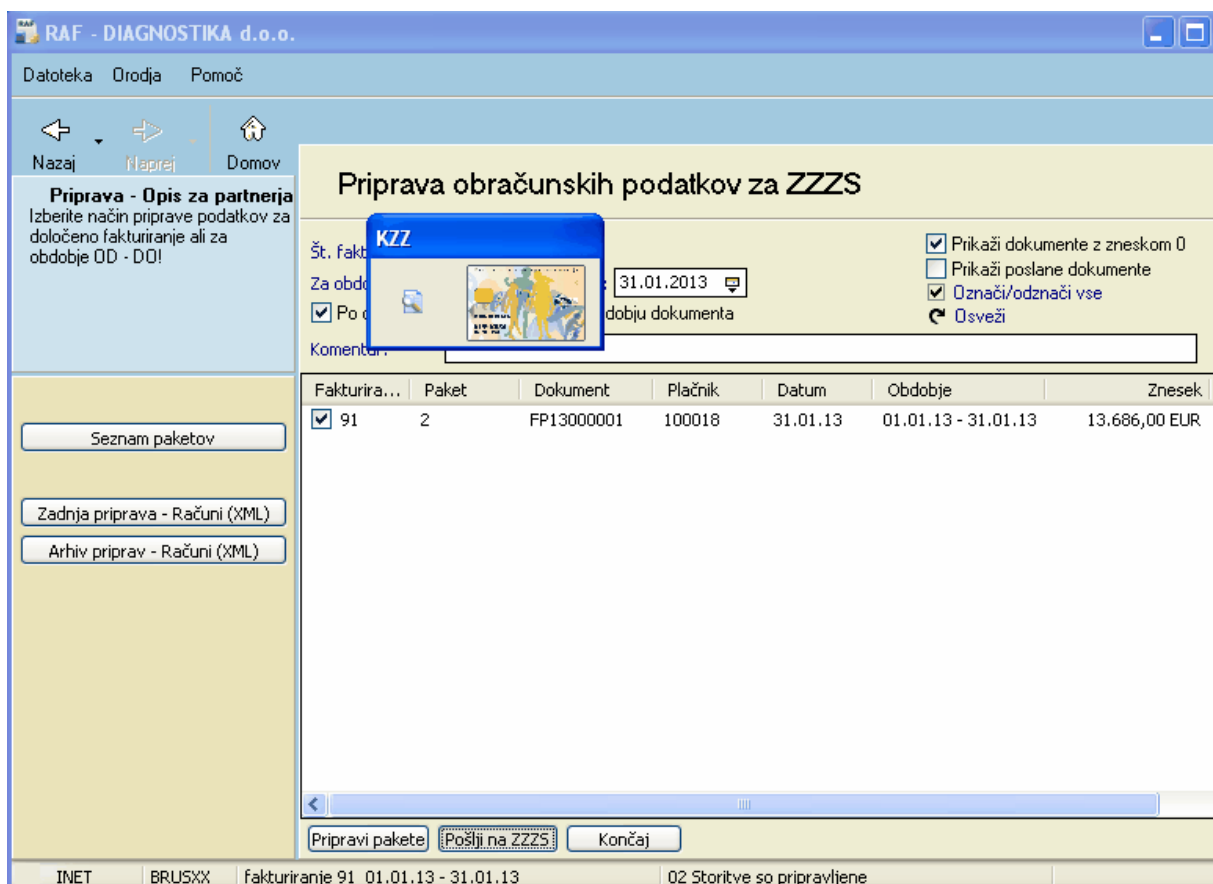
RAF - DIAGNOSTIKA d.o.o.

Datoteka Orodja Pomoč

Nazaj Naprej Domov

Priprava - Opis za partnerja
Izberite način priprave podatkov za določeno fakturiranje ali za obdobje OD - DO!

Priprava obračunskih podatkov za ZZZS

KZZ

Št. fakt

Za obdo

31.01.2013

Po o

dobju dokumenta

Komentar:

Prikaži dokumente z zneskom 0
Prikaži poslane dokumente
Označi/odznači vse
Osveži

| Fakturira... | Paket | Dokument | Plačnik | Datum | Obdobje | Znesek |
|---|---|---|---|---|---|---|
| 91 | 2 | FP13000001 | 100018 | 31.01.13 | 01.01.13 - 31.01.13 | 13.686,00 EUR |

Seznam paketov

Zadnja priprava - Računi (XML)

Arhiv priprav - Računi (XML)

Pripravi pakete Pošlji na ZZZS Končaj

INET BRUSXX fakturiranje 91 01.01.13 - 31.01.13 02 Storitve so pripravljene